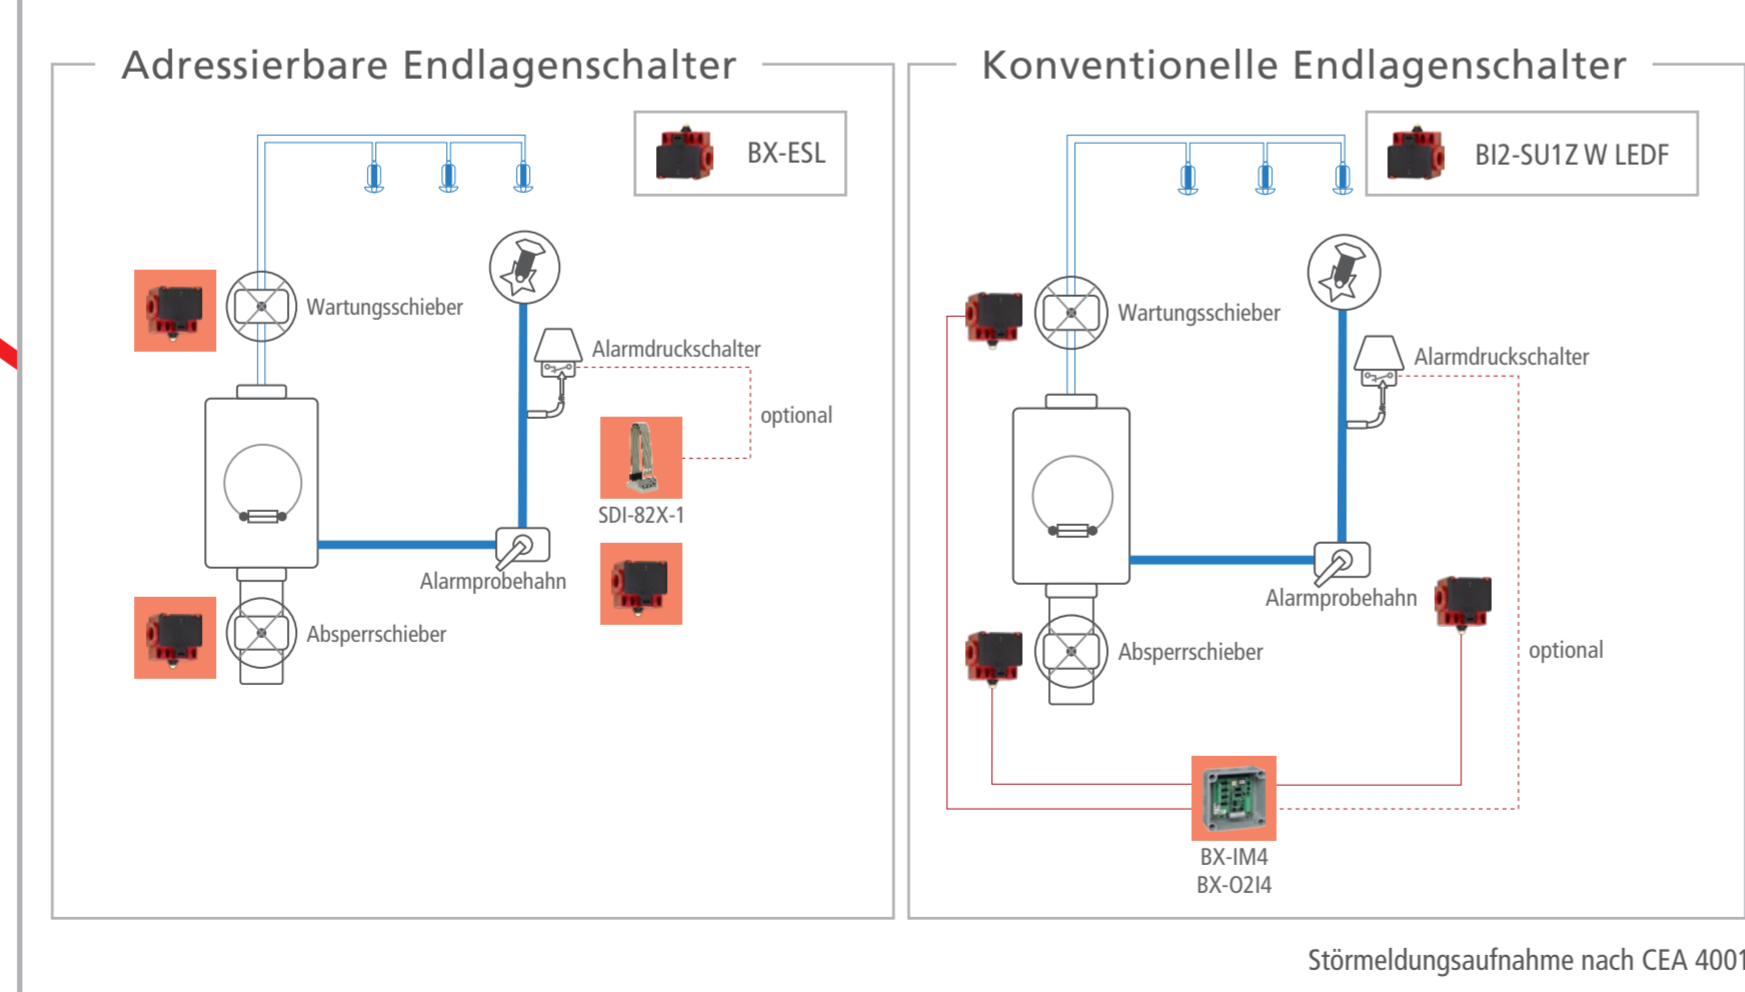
Adressierbare Endlagenschalter

BX-ESL

Wartungsschieber

Alarmdruckschalter

optional

SDI-82X-1

Alarmprobehahn

Absperrschieber

Konventionelle Endlagenschalter

BI2-SU1Z W LEDF

Wartungsschieber

Alarmdruckschalter

Alarmprobehahn

Absperrschieber

optional

BX-IM4
BX-O2I4

Störmeldungsaufnahme nach CEA 4001